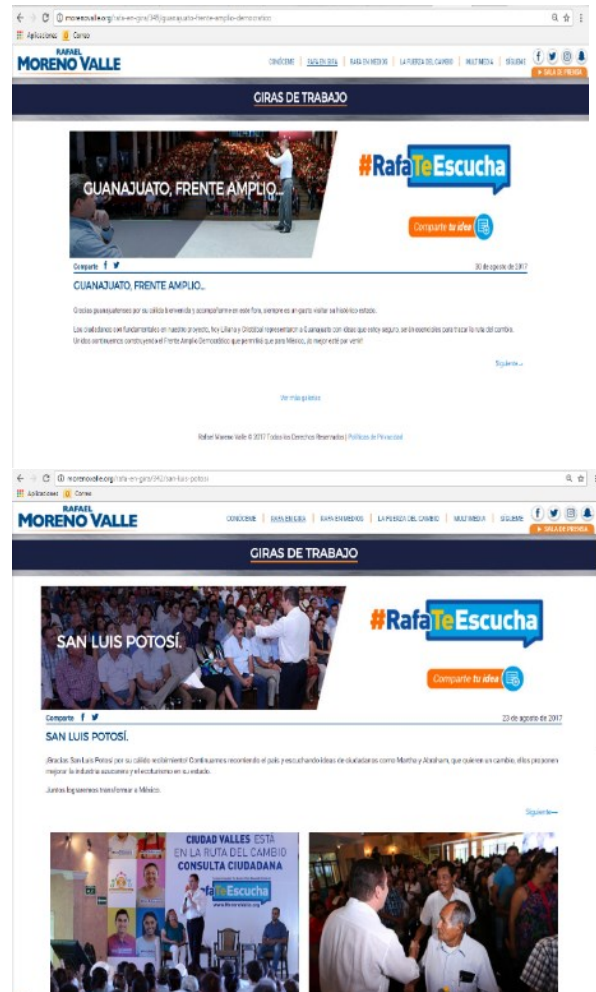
morenovalle.org/rafa-en-gira/349/guanajuato-frente-amplio-democratico

Aplicaciones Correo

RAFAEL MORENO VALLE

CONÓCEME | RAFA EN GIRA | RAFA EN MEDIOS | LA FUERZA DEL CAMBIO | MULTIMEDIA | SÍGUEME

SALA DE PRENSA

GIRAS DE TRABAJO

GUANAJUATO, FRENTE AMPLIO...

#RafaTeEscucha

Comparte tu idea

Comparte

30 de agosto de 2017

GUANAJUATO, FRENTE AMPLIO...

Gracias guanajuatenses por su cálida bienvenida y acompañarme en este foro, siempre es un gusto visitar su histórico estado.

Los ciudadanos son fundamentales en nuestro proyecto, hoy Liliana y Cristóbal representaron a Guanajuato con ideas que estoy seguro, serán esenciales para trazar la ruta del cambio. Unidos continuemos construyendo el Frente Amplio Democrático que permitirá que para México, ¡lo mejor esté por venir!

Siguiente

Ver más galerías

Rafael Moreno Valle © 2017 Todos los Derechos Reservados | Políticas de Privacidad

morenovalle.org/rafa-en-gira/342/san-luis-potosi

Aplicaciones Correo

RAFAEL MORENO VALLE

CONÓCEME | RAFA EN GIRA | RAFA EN MEDIOS | LA FUERZA DEL CAMBIO | MULTIMEDIA | SÍGUEME

SALA DE PRENSA

GIRAS DE TRABAJO

SAN LUIS POTOSÍ.

#RafaTeEscucha

Comparte tu idea

Comparte

23 de agosto de 2017

SAN LUIS POTOSÍ.

¡Gracias San Luis Potosí por su cálido recibimiento! Continuamos recorriendo el país y escuchando ideas de ciudadanos como Martha y Abraham, que quieren un cambio, ellos proponen mejorar la industria azucarera y el ecoturismo en su estado.

Juntos lograremos transformar a México.

Siguiente

CIUDAD VALLES ESTÁ EN LA RUTA DEL CAMBIO CONSULTA CIUDADANA

RafaTeEscucha